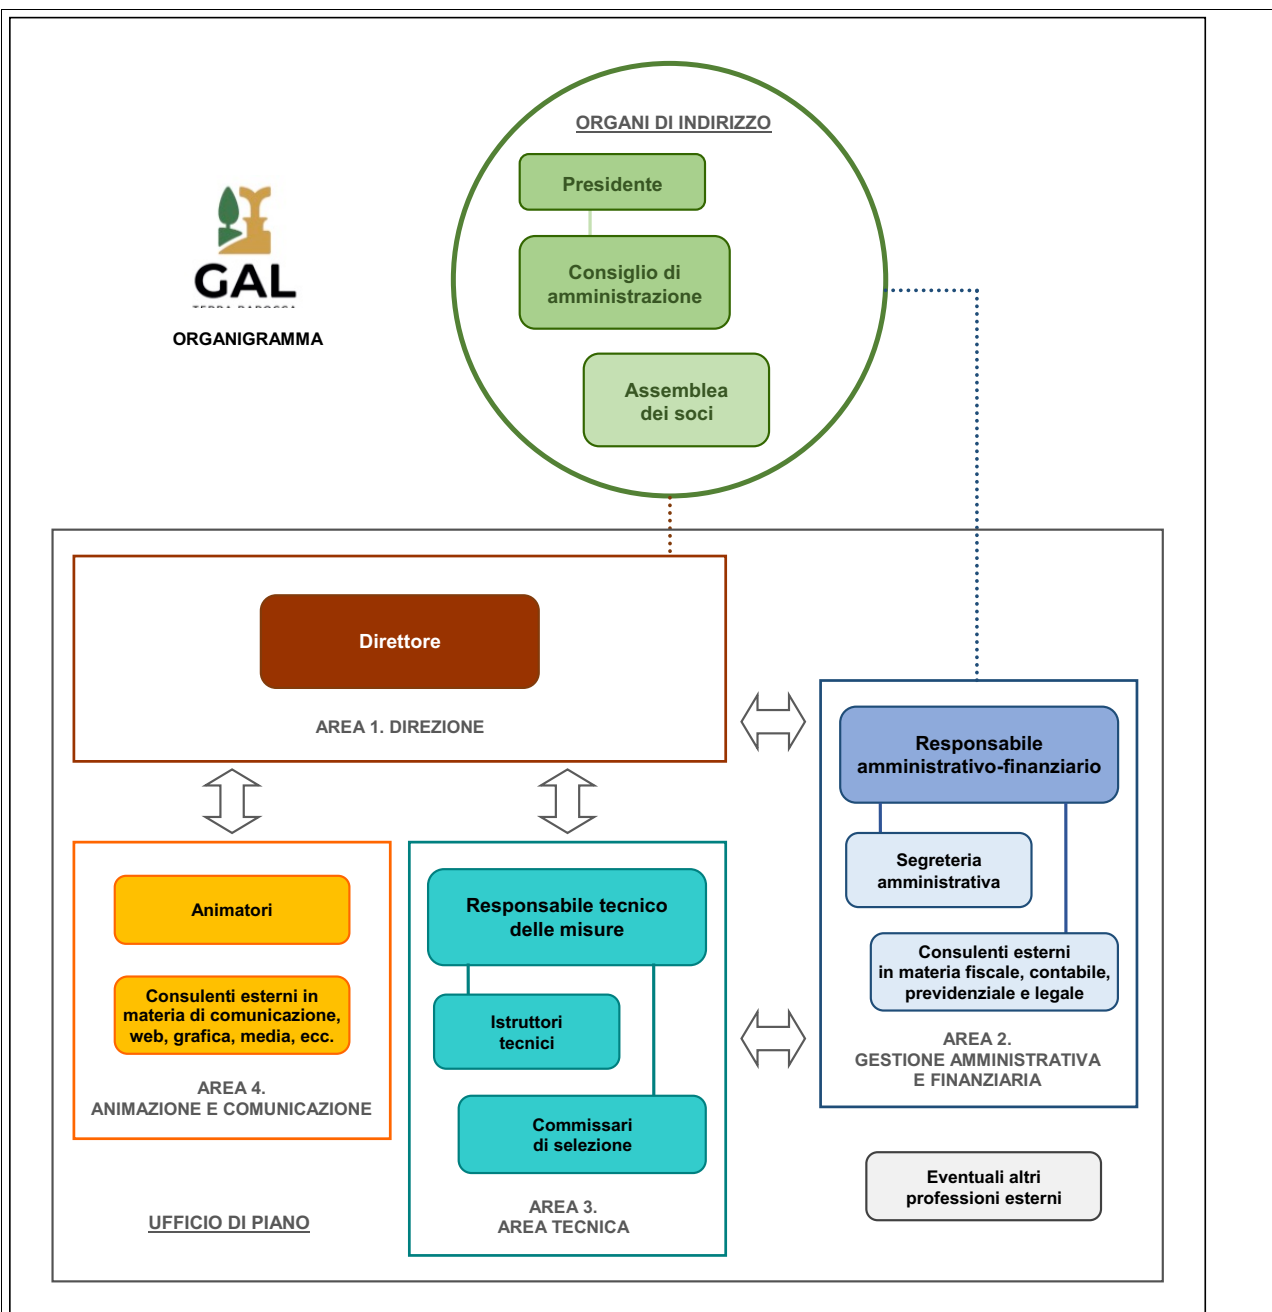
GAL
TERRA BAROCCA

ORGANIGRAMMA

ORGANI DI INDIRIZZO

Presidente

Consiglio di amministrazione

Assemblea dei soci

Direttore

AREA 1. DIREZIONE

Responsabile amministrativo-finanziario

Segreteria amministrativa

Consulenti esterni in materia fiscale, contabile, previdenziale e legale

AREA 2. GESTIONE AMMINISTRATIVA E FINANZIARIA

Animatori

Consulenti esterni in materia di comunicazione, web, grafica, media, ecc.

AREA 4. ANIMAZIONE E COMUNICAZIONE

Responsabile tecnico delle misure

Istruttori tecnici

Commissari di selezione

AREA 3. AREA TECNICA

Eventuali altri professioni esterni

UFFICIO DI PIANO